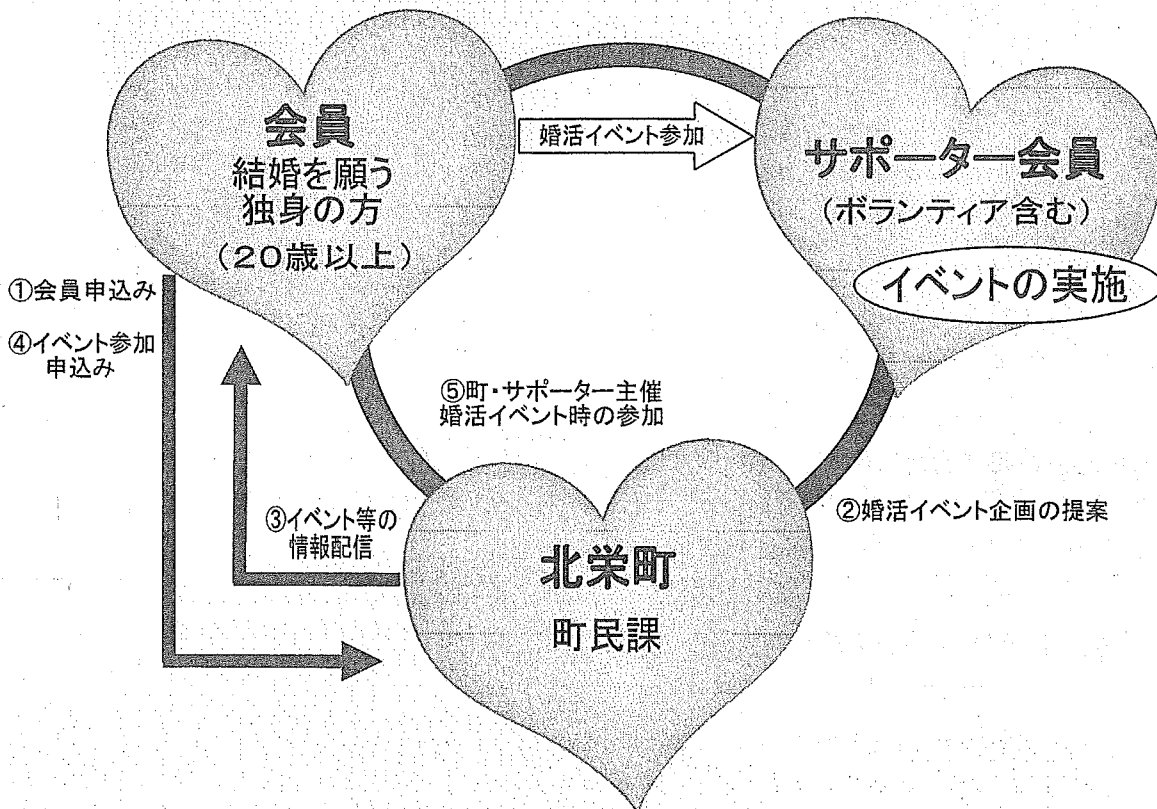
会員
結婚を願う
独身の方
（20歳以上）

婚活イベント参加

サポーター会員
（ボランティア含む）

イベントの実施

①会員申込み

④イベント参加
申込み

⑤町・サポーター主催
婚活イベント時の参加

③イベント等の
情報配信

②婚活イベント企画の提案

北栄町
町民課